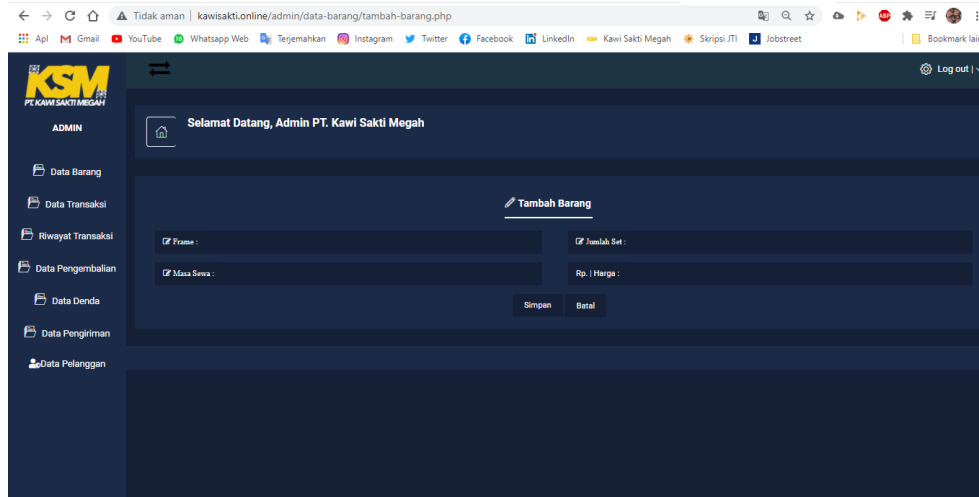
Tidak aman | kawisakti.online/admin/data-barang/tambah-barang.php

Apl Gmail YouTube Whatsapp Web Terjemahkan Instagram Twitter Facebook LinkedIn Kawi Sakti Megah Skripsi JTI Jobstreet Bookmark lai

KSM
PT. KAWI SAKTI MEGAH

ADMIN

Log out |

Data Barang
Data Transaksi
Riwayat Transaksi
Data Pengembalian
Data Denda
Data Pengiriman
Data Pelanggan

Selamat Datang, Admin PT. Kawi Sakti Megah

Tambah Barang

Frame :

Jumlah Set :

Masa Sewa :

Rp. | Harga :

Simpan

Batal